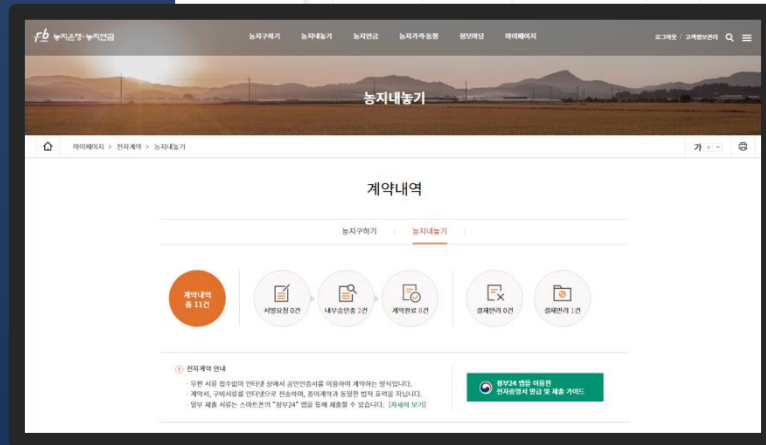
fb 농지은행·농지연금

농지구하기 농지내놓기 농지연금 농지가격동향 정보마당 마이페이지

로그아웃 / 고객정보관리

농지내놓기

마이페이지 > 전자계약 > 농지내놓기

가

계약내역

농지구하기 농지내놓기

계약내역 총 11건

서명요청 0건

내부승인중 2건

계약완료 8건

결재반려 0건

결재완료 1건

전자계약 안내

· 우편 서류 접수없이 인터넷 상에서 공인인증서를 이용하여 계약하는 방식입니다.
· 계약서, 구비서류를 인터넷으로 전송하며, 종이계약과 동일한 법적 효력을 지닙니다.
· 일부 제출 서류는 스마트폰의 "정부24" 앱을 통해 제출할 수 있습니다. [자세히 보기]

정부24 앱을 이용한 전자증명서 발급 및 제출 가이드